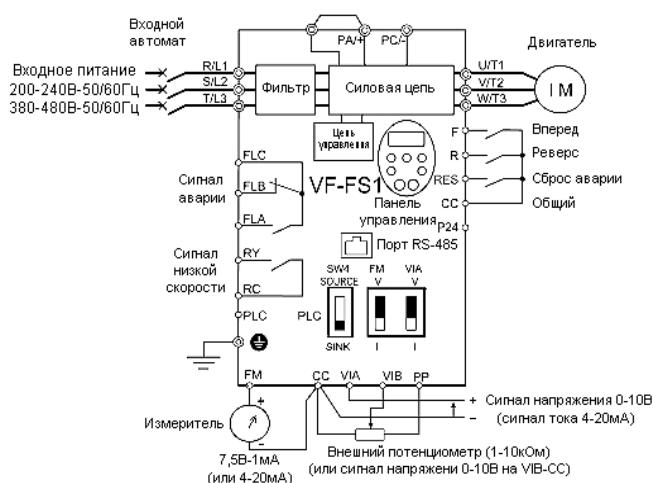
Входной автомат

Входное питание
200-240В-50/60Гц
380-480В-50/60Гц

R/L1
S/L2
T/L3

Фильтр

PA/+
PC/-

Силовая цепь

U/T1
V/T2
W/T3

Двигатель

I M

Цепь управления

F
R
RES
CC
P24

Вперед
Реверс
Сброс аварии
Общий

VF-FS1

Панель управления

Порт RS-485

Сигнал аварии

FLC
FLB
FLA

Сигнал низкой скорости

RY
RC
PLC

SW4
SOURCE
PLC
SINK

FM
V
I

VIA
V
I

FM
CC
VIA
VIB
PP

+ Сигнал напряжения 0-10В
– (сигнал тока 4-20мА)

Измеритель

+
-

7,5В-1мА
(или 4-20мА)

Внешний потенциометр (1-10кОм)
(или сигнал напряжени 0-10В на VIB-CC)